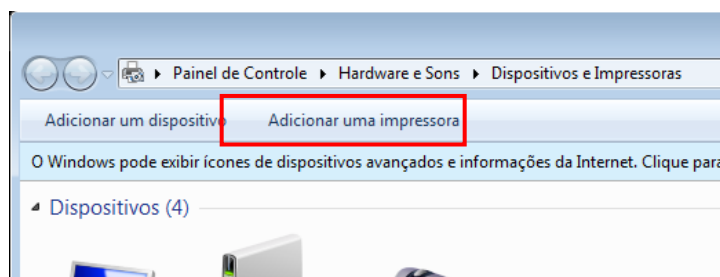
Painel de Controle ▸ Hardware e Sons ▸ Dispositivos e Impressoras

Adicionar um dispositivo Adicionar uma impressora

O Windows pode exibir ícones de dispositivos avançados e informações da Internet. Clique para

Dispositivos (4)